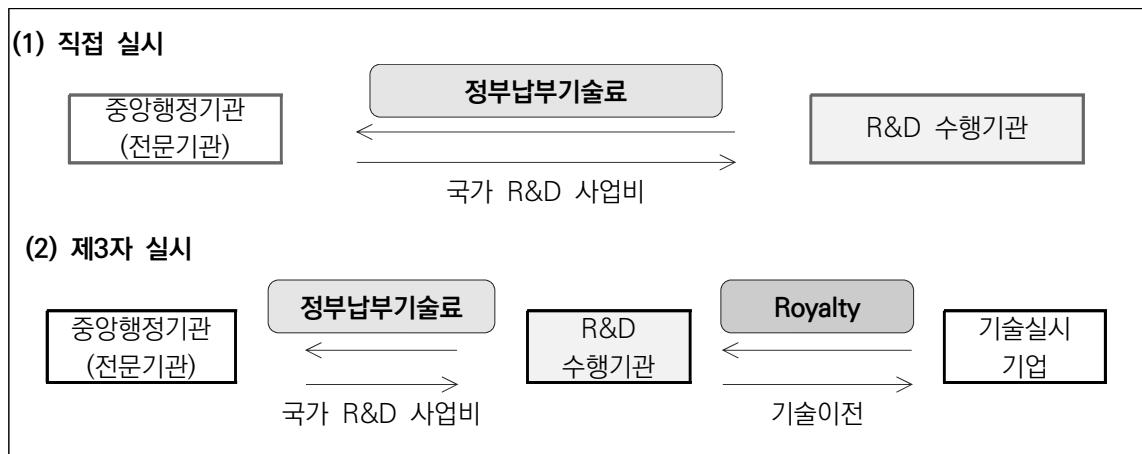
(1) 직접 실시

정부납부기술료

중앙행정기관 (전문기관)

R&D 수행기관

국가 R&D 사업비

(2) 제3자 실시

정부납부기술료

Royalty

중앙행정기관 (전문기관)

R&D 수행기관

기술실시 기업

국가 R&D 사업비

기술이전